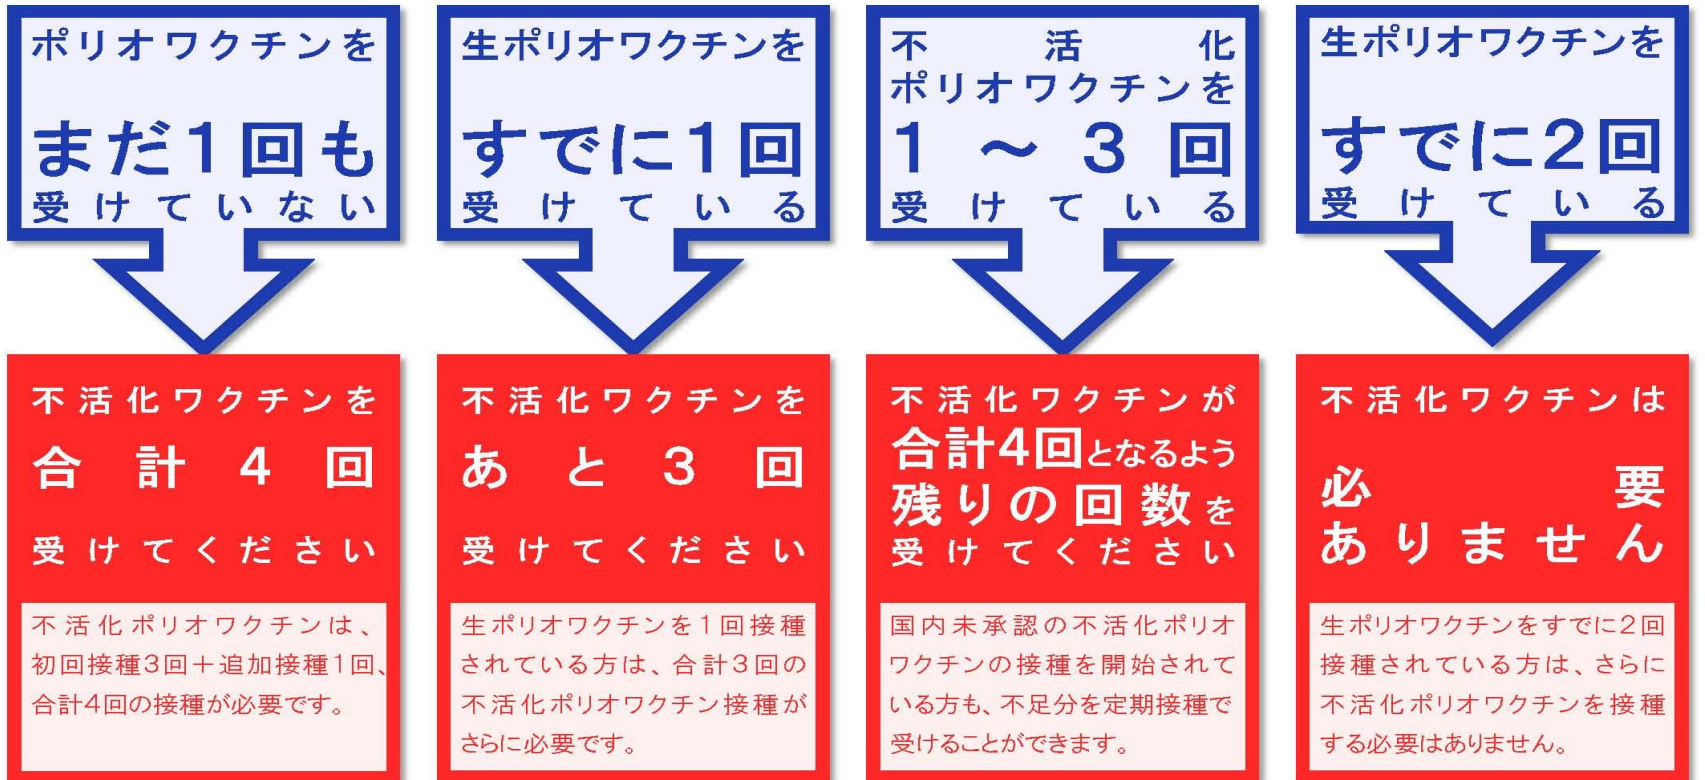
ポリオワクチンを
まだ1回も
受けていない

不活化ワクチンを
合計4回
受けてください

不活化ポリオワクチンは、初回接種3回＋追加接種1回、合計4回の接種が必要です。

生ポリオワクチンを
すでに1回
受けている

不活化ワクチンを
あと3回
受けてください

生ポリオワクチンを1回接種されている方は、合計3回の不活化ポリオワクチン接種がさらに必要です。

不活化
ポリオワクチンを
1～3回
受けている

不活化ワクチンが
合計4回となるよう
残りの回数を
受けてください

国内未承認の不活化ポリオワクチンの接種を開始されている方も、不足分を定期接種で受けることができます。

生ポリオワクチンを
すでに2回
受けている

不活化ワクチンは
必要
ありません

生ポリオワクチンをすでに2回接種されている方は、さらに不活化ポリオワクチンを接種する必要はありません。